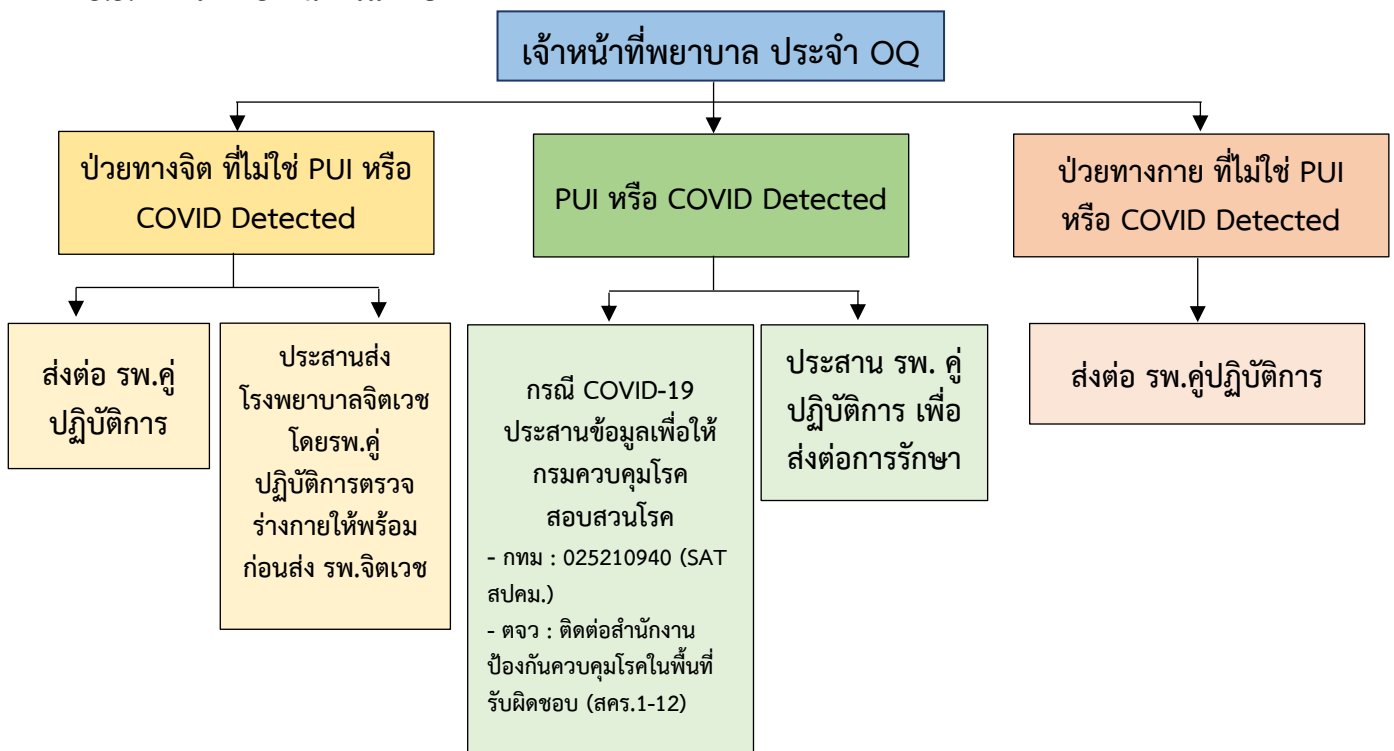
เจ้าหน้าที่พยาบาล ประจำ OQ

ป่วยทางจิต ที่ไม่ใช่ PUI หรือ COVID Detected

PUI หรือ COVID Detected

ป่วยทางกาย ที่ไม่ใช่ PUI หรือ COVID Detected

ส่งต่อ รพ.คู่ปฏิบัติการ

ประสานส่ง โรงพยาบาลจิตเวช โดยรพ.คู่ปฏิบัติการตรวจร่างกายให้พร้อมก่อนส่ง รพ.จิตเวช

กรณี COVID-19 ประสานข้อมูลเพื่อให้กรมควบคุมโรคสอบสวนโรค
- กทม : 025210940 (SAT สปคม.)
- ตจว : ติดต่อสำนักงานป้องกันควบคุมโรคในพื้นที่รับผิดชอบ (สคร.1-12)

ประสาน รพ. คู่ปฏิบัติการ เพื่อส่งต่อการรักษา

ส่งต่อ รพ.คู่ปฏิบัติการ